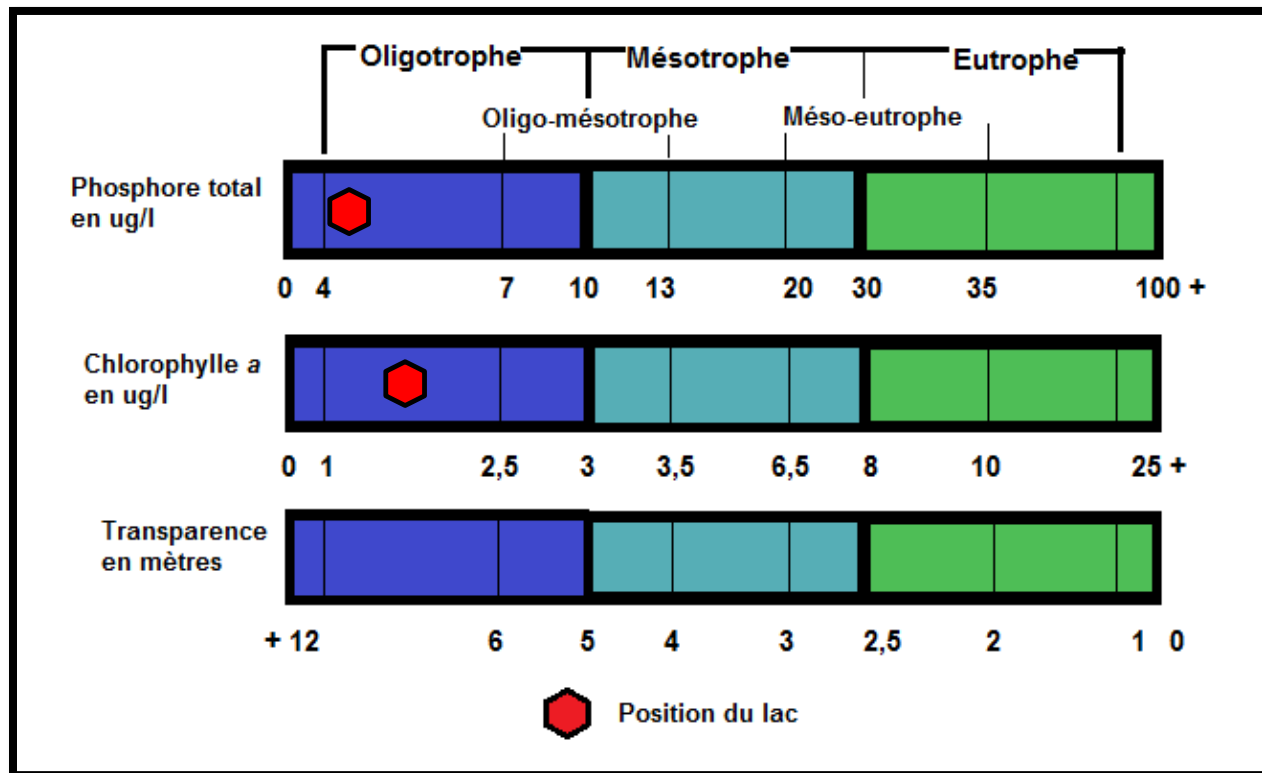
Oligotrophe Mésotrophe Eutrophe

Oligo-mésotrophe Méso-eutrophe

Phosphore total en ug/l

0 4 7 10 13 20 30 35 100 +

Chlorophylle *a* en ug/l

0 1 2,5 3 3,5 6,5 8 10 25 +

Transparence en mètres

+ 12 6 5 4 3 2,5 2 1 0

Position du lac